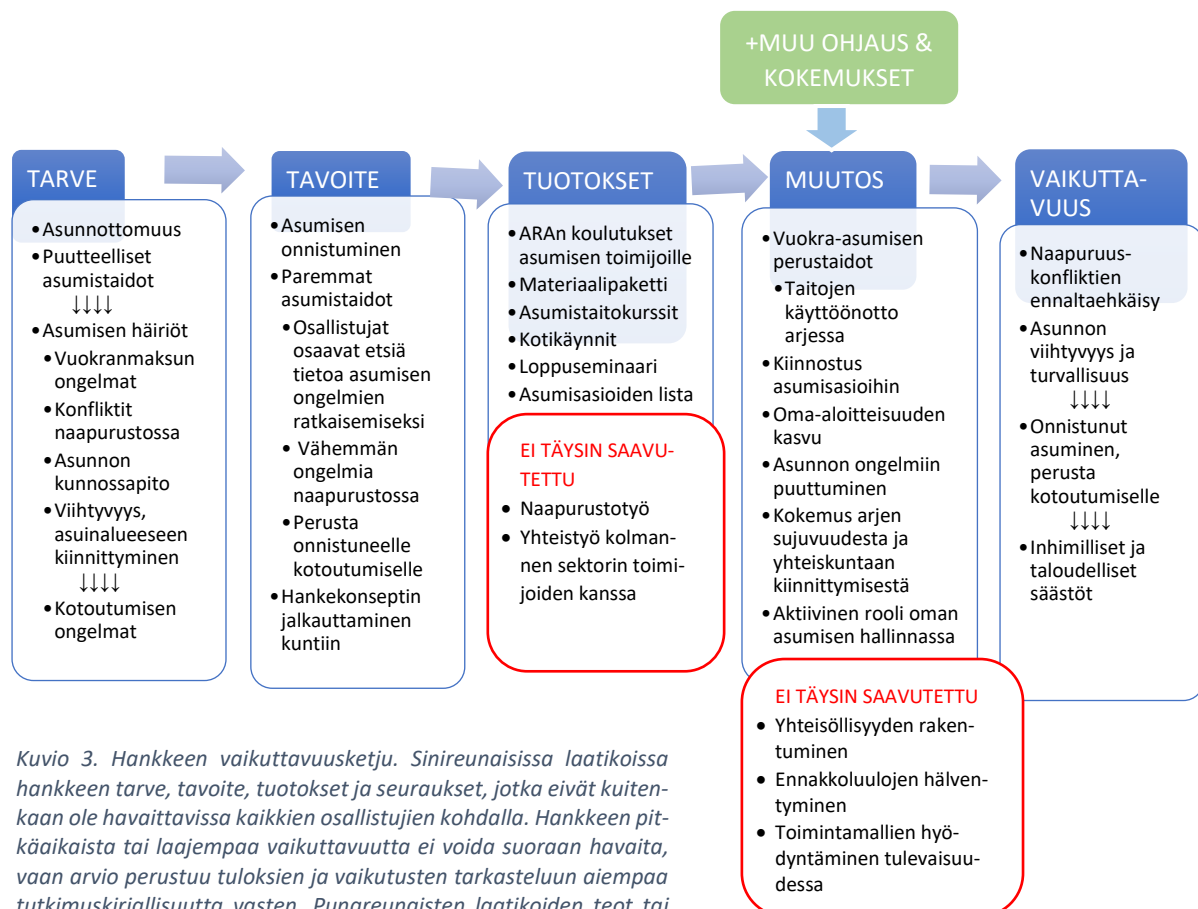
+MUU OHJAUS & KOKEMUKSET

TARVE
• Asunnottomuus
• Puutteelliset asumistaidot
↓↓↓↓
• Asumisen häiriöt
• Vuokranmaksun ongelmat
• Konfliktit naapurustossa
• Asunnon kunnossapito
• Viihtyvyys, asuinalueeseen kiinnittyminen
↓↓↓↓
• Kotoutumisen ongelmat

TAVOITE
• Asumisen onnistuminen
• Paremmat asumistaidot
• Osallistujat osaavat etsiä tietoa asumisen ongelmien ratkaisemiseksi
• Vähemmän ongelmia naapurustossa
• Perusta onnistuneelle kotoutumiselle
• Hankekonseptin jalkauttaminen kuntiin

TUOTOKSET
• ARAn koulutukset asumisen toimijoille
• Materiaalipaketti
• Asumistaitokurssit
• Kotikäynnit
• Loppuseminaari
• Asumisasioiden lista

EI TÄYSIN SAAVUTETTU
• Naapurustotyö
• Yhteistyö kolmannen sektorin toimijoiden kanssa

MUUTOS
• Vuokra-asumisen perustaidot
• Taitojen käyttöönotto arjessa
• Kiinnostus asumisasioihin
• Oma-aloitteisuuden kasvu
• Asunnon ongelmiin puuttuminen
• Kokemus arjen sujuvuudesta ja yhteiskuntaan kiinnittymisestä
• Aktiivinen rooli oman asumisen hallinnassa

EI TÄYSIN SAAVUTETTU
• Yhteisöllisyyden rakentuminen
• Ennakkoluulojen hälventyminen
• Toimintamallien hyödyntäminen tulevaisuudessa

VAIKUTTAVUUS
• Naapuruuskonfliktien ennaltaehkäisy
• Asunnon viihtyvyys ja turvallisuus
↓↓↓↓
• Onnistunut asuminen, perusta kotoutumiselle
↓↓↓↓
• Inhimilliset ja taloudelliset säästöt

Kuvio 3. Hankkeen vaikuttavuusketju. Sinireunaisissa laatikoissa hankkeen tarve, tavoite, tuotokset ja seuraukset, jotka eivät kuitenkaan ole havaittavissa kaikkien osallistujien kohdalla. Hankkeen pitkäaikaista tai laajempaa vaikuttavuutta ei voida suoraan havaita, vaan arvio perustuu tuloksien ja vaikutusten tarkasteluun aiempaa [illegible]